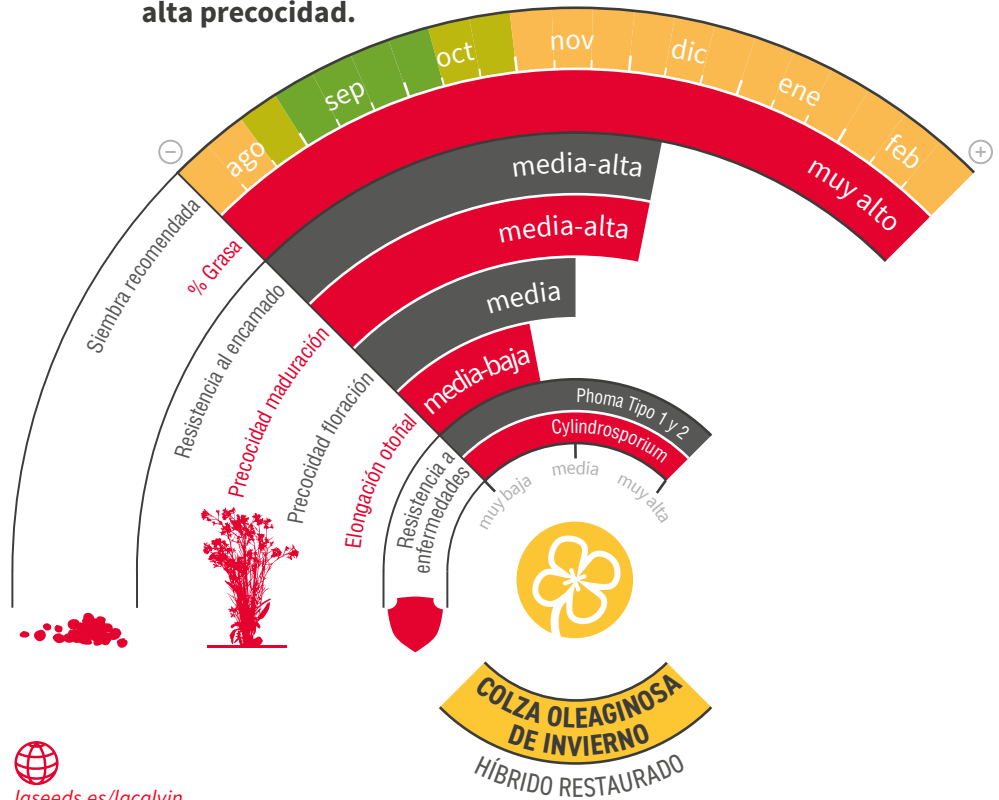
alta precocidad.

ago sep oct nov dic ene feb

muy alto

media-alta

media-alta

media

media-baja

Phoma Tipo 1 y 2

Cylindrosporium

muy baja media muy alta

Siembra recomendada

% Grasa

Resistencia al encamado

Precocidad maduración

Precocidad floración

Elongación otoñal

Resistencia a enfermedades

COLZA OLEAGINOSA DE INVIERNO

HÍBRIDO RESTAURADO

laseeds.es/lacalvin